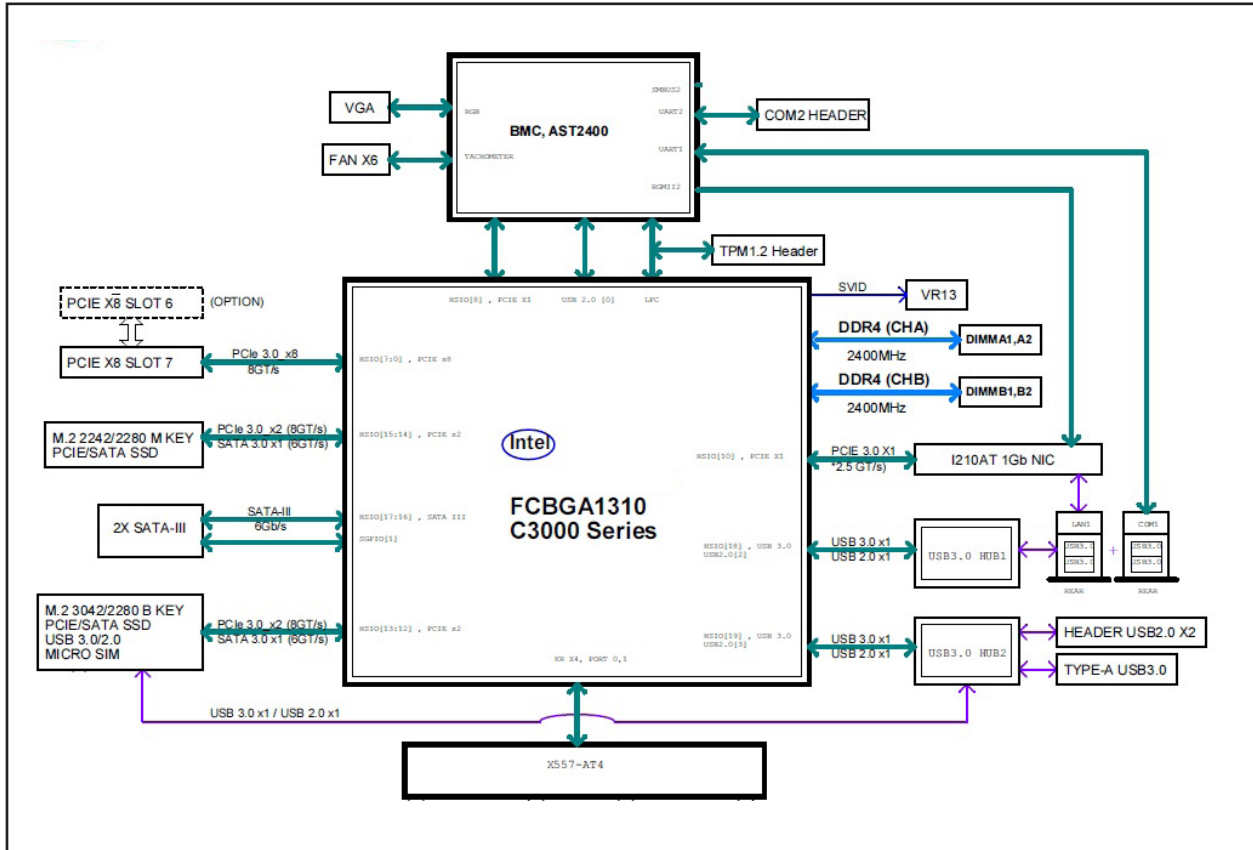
BMC, AST2400

RGB

TACHOMETER

SMBUS2

UART2

UART1

RGMII2

VGA

FAN X6

COM2 HEADER

TPM1.2 Header

PCIE X8 SLOT 6

(OPTION)

PCIE X8 SLOT 7

PCIe 3.0 x8
8GT/s

M.2 2242/2280 M KEY
PCIE/SATA SSD

PCIe 3.0 x2 (8GT/s)
SATA 3.0 x1 (6GT/s)

2X SATA-III

SATA-III
6Gb/s

M.2 3042/2280 B KEY
PCIE/SATA SSD
USB 3.0/2.0
MICRO SIM

PCIe 3.0 x2 (8GT/s)
SATA 3.0 x1 (6GT/s)

HSIO[8] , PCIE X1

USB 2.0 [0]

LPC

HSIO[7:0] , PCIE x8

HSIO[15:14] , PCIE x2

HSIO[17:16] , SATA III

SGPIO[1]

HSIO[13:12] , PCIE x2

Intel

FCBGA1310
C3000 Series

HSIO[10] , PCIE X1

HSIO[18] , USB 3.0
USB2.0[2]

HSIO[19] , USB 3.0
USB2.0[3]

KR X4, PORT 0,1

SVID

VR13

DDR4 (CHA)

2400MHz

DIMMA1,A2

DDR4 (CHB)

2400MHz

DIMMB1,B2

PCIE 3.0 X1
*2.5 GT/s)

I210AT 1Gb NIC

LAN1

COM1

USB3.0

USB3.0

USB3.0

USB3.0

REAR

REAR

USB 3.0 x1
USB 2.0 x1

USB3.0 HUB1

USB 3.0 x1
USB 2.0 x1

USB3.0 HUB2

HEADER USB2.0 X2

TYPE-A USB3.0

USB 3.0 x1 / USB 2.0 x1

X557-AT4